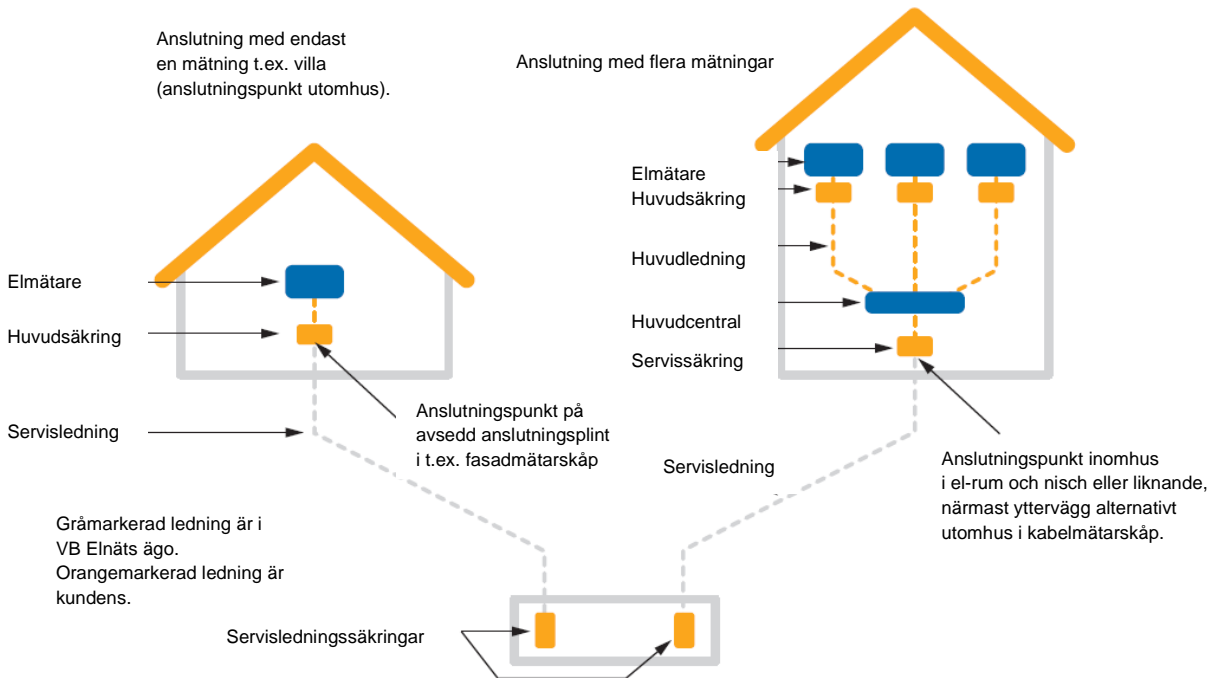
Anslutning med endast en mätning t.ex. villa (anslutningspunkt utomhus).

Anslutning med flera mätningar

Elmätare

Huvudsäkring

Elmätare

Huvudsäkring

Huvudledning

Huvudcentral

Servissäkring

Servisledning

Anslutningspunkt på avsedd anslutningsplint i t.ex. fasadmätarskåp

Servisledning

Anslutningspunkt inomhus i el-rum och nisch eller liknande, närmast yttervägg alternativt utomhus i kabelmätarskåp.

Gråmarkerad ledning är i VB Elnäts ägo. Orangemarkerad ledning är kundens.

Servisledningssäkringar